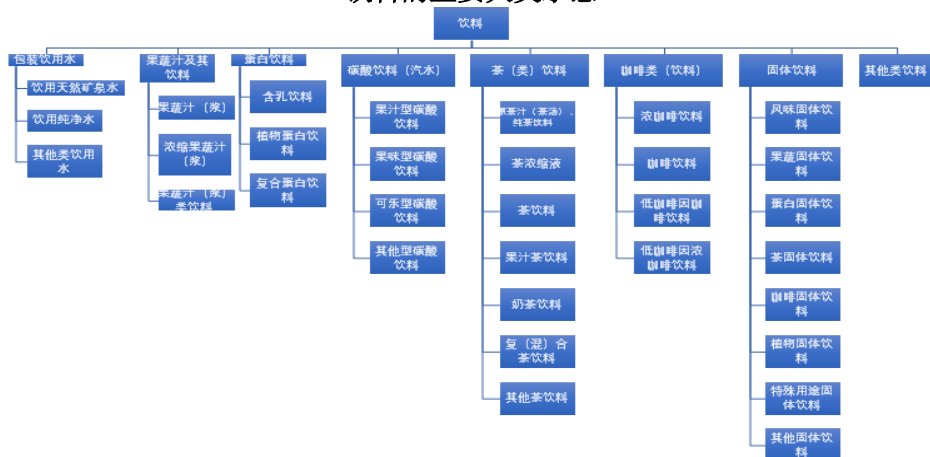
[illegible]

饮料

包装饮用水
饮用天然矿泉水
饮用纯净水
其他类饮用水

果蔬汁及其饮料
果蔬汁（浆）
浓缩果蔬汁（浆）
果蔬汁（浆）类饮料

蛋白饮料
含乳饮料
植物蛋白饮料
复合蛋白饮料

碳酸饮料（汽水）
果汁型碳酸饮料
果味型碳酸饮料
可乐型碳酸饮料
其他型碳酸饮料

茶（类）饮料
原茶汁（茶汤）、纯茶饮料
茶浓缩液
茶饮料
果汁茶饮料
奶茶饮料
复（混）合茶饮料
其他茶饮料

咖啡类（饮料）
浓咖啡饮料
咖啡饮料
低咖啡因咖啡饮料
低咖啡因浓咖啡饮料

固体饮料
风味固体饮料
果蔬固体饮料
蛋白固体饮料
茶固体饮料
咖啡固体饮料
植物固体饮料
特殊用途固体饮料
其他固体饮料

其他类饮料